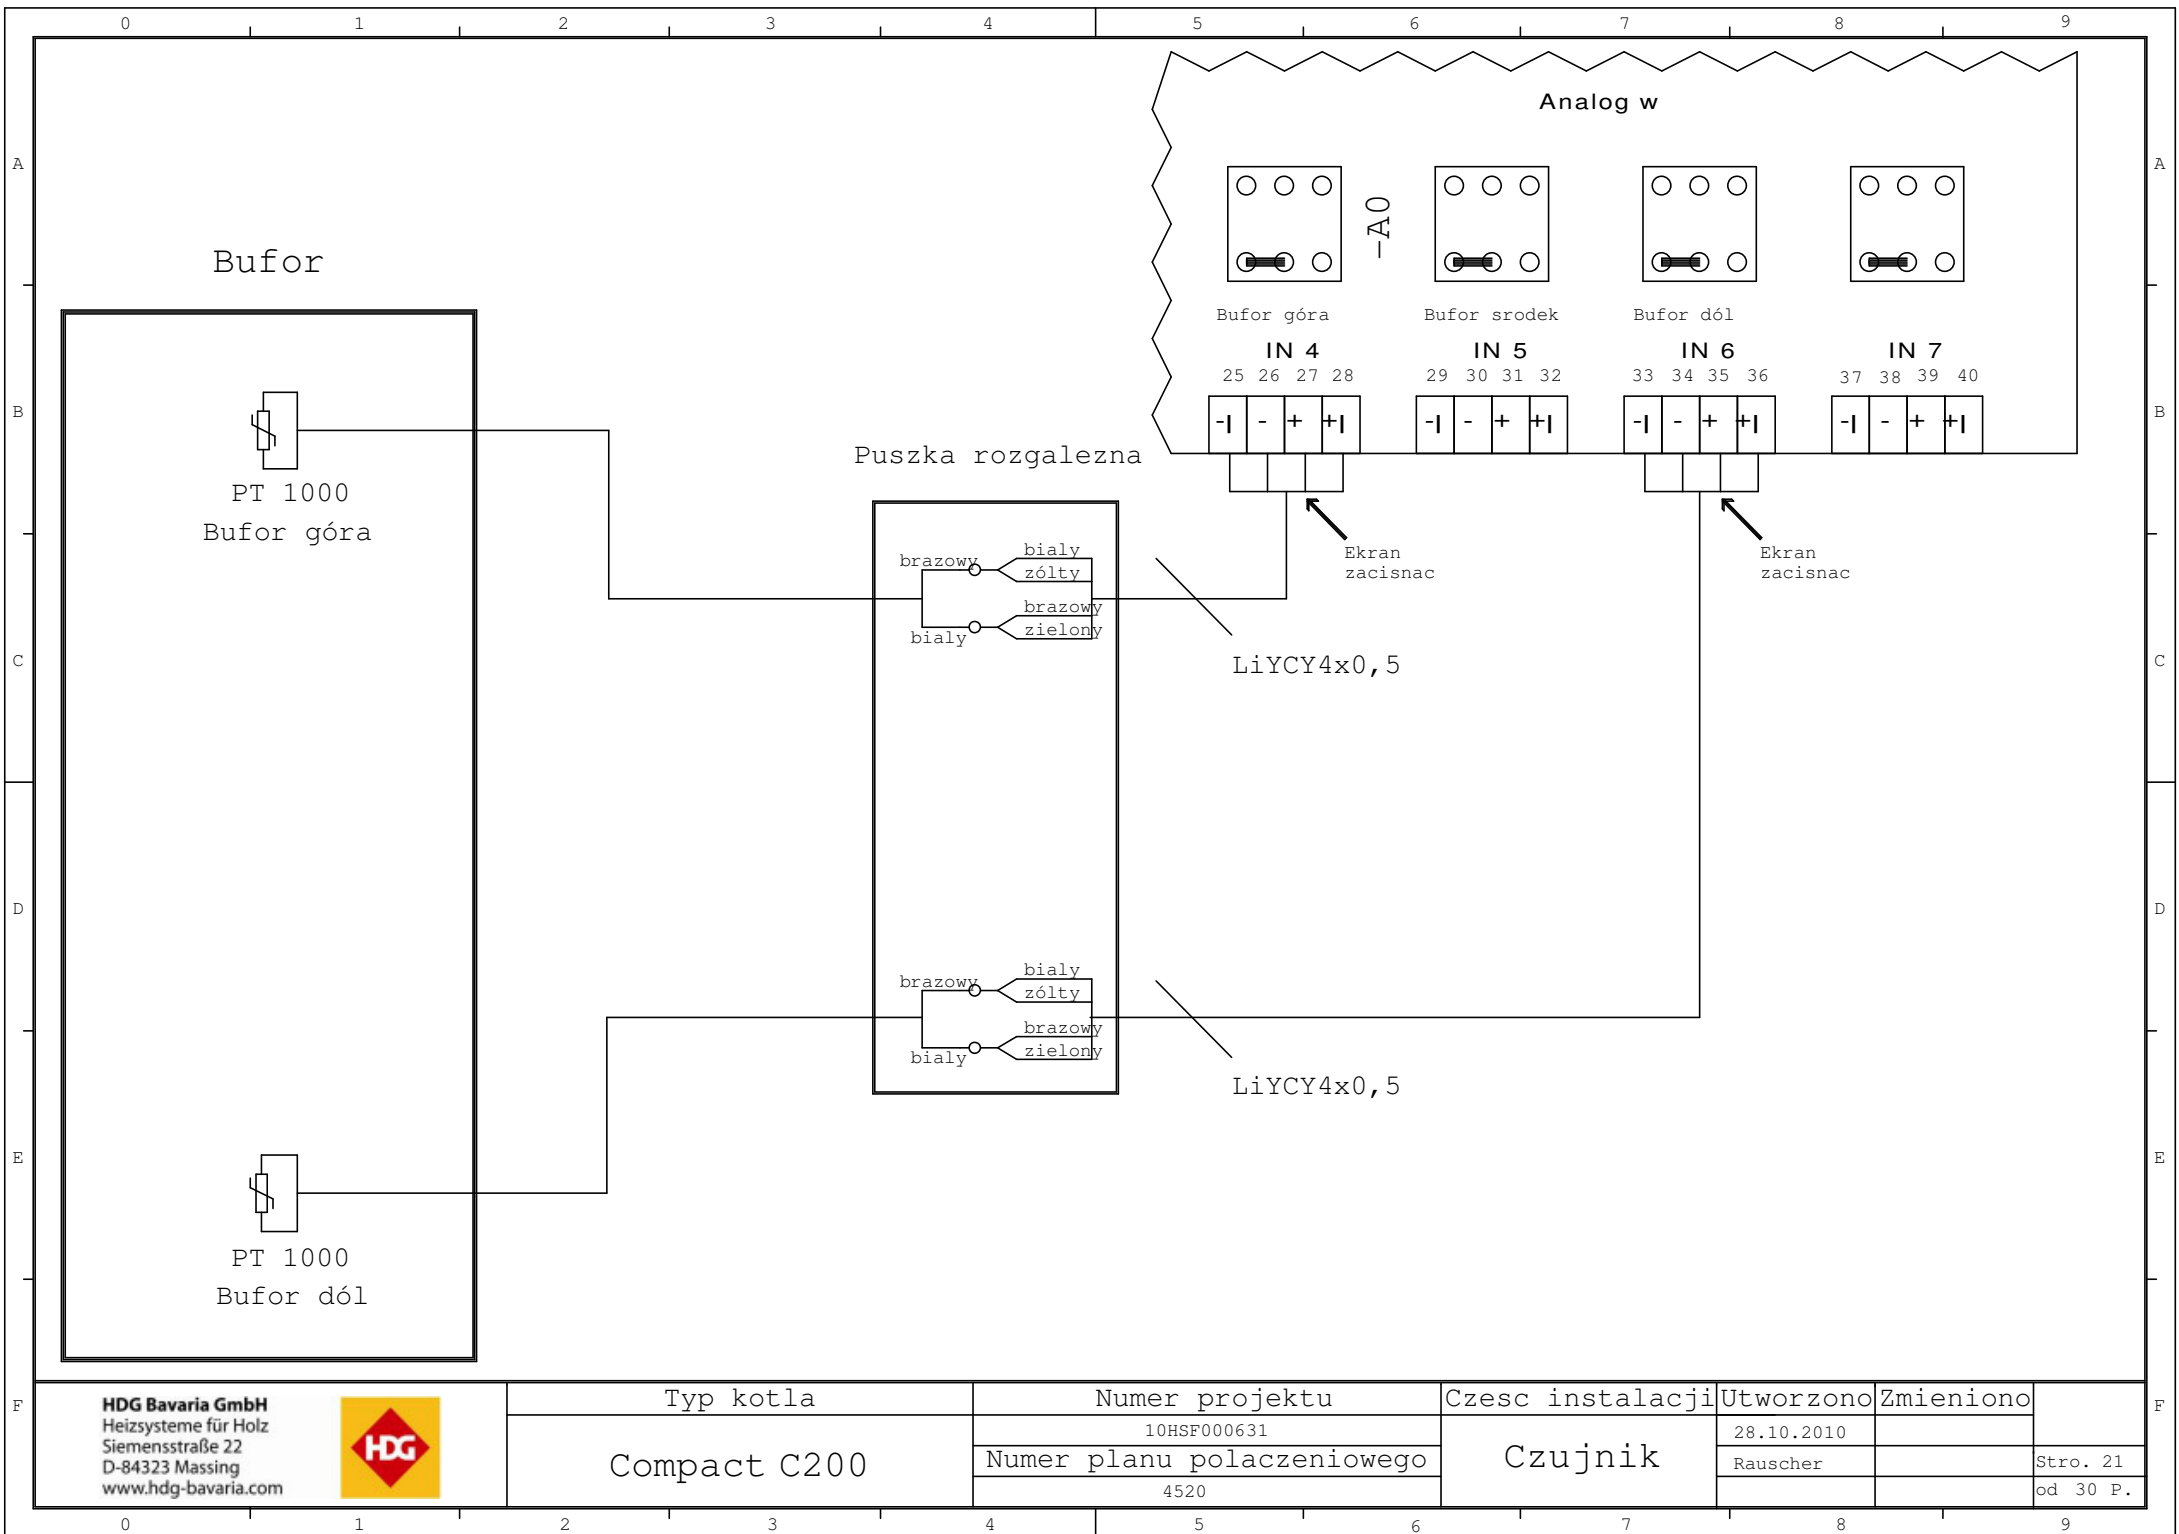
0 1 2 3 4 5 6 7 8 9

A B C D E F

Analog w

-A0

Bufor góra Bufor srodek Bufor dól

IN 4 IN 5 IN 6 IN 7

25 26 27 28 29 30 31 32 33 34 35 36 37 38 39 40

-I - + +I -I - + +I -I - + +I -I - + +I

Bufor

PT 1000
Bufor góra

Puszka rozgalezna

brazowy biały zólty brazowy zielony biały

Ekran zacisnac

Ekran zacisnac

LiYCY4x0,5

brazowy biały zólty brazowy zielony biały

LiYCY4x0,5

PT 1000
Bufor dól

HDG Bavaria GmbH
Heizsysteme für Holz
Siemensstraße 22
D-84323 Massing
www.hdg-bavaria.com

HDG

| Typ kotla | Numer projektu | Czesc instalacji | Utworzono | Zmieniono | |
|---|---|---|---|---|---|
| Compact C200 | 10HSF000631 | Czujnik | 28.10.2010 | | |
| | Numer planu polaczeniowego | | Rauscher | | Stro. 21 |
| | 4520 | | | | od 30 P. |

0 1 2 3 4 5 6 7 8 9